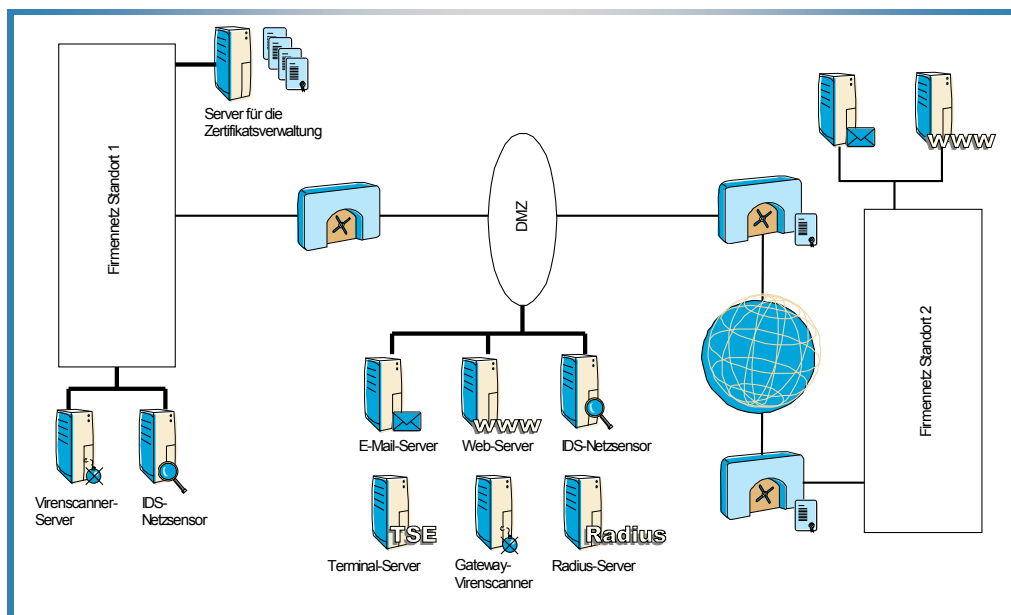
Server für die Zertifikatsverwaltung

Firmennetz Standort 1

DMZ

WWW

Firmennetz Standort 2

E-Mail-Server

WWW
Web-Server

IDS-Netzsensor

Virenscanner-Server

IDS-Netzsensor

TSE
Terminal-Server

Gateway-Virenscanner

Radius
Radius-Server